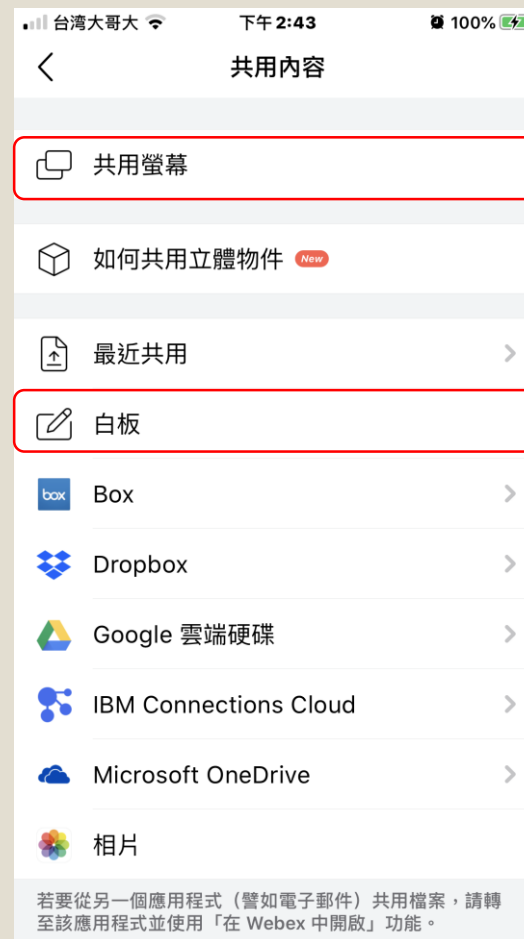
台湾大哥大 下午 2:43 100%

共用內容

共用螢幕

如何共用立體物件 New

最近共用

白板

box Box

Dropbox

Google 雲端硬碟

IBM Connections Cloud

Microsoft OneDrive

相片

若要從另一個應用程式（譬如電子郵件）共用檔案，請轉至該應用程式並使用「在 Webex 中開啟」功能。